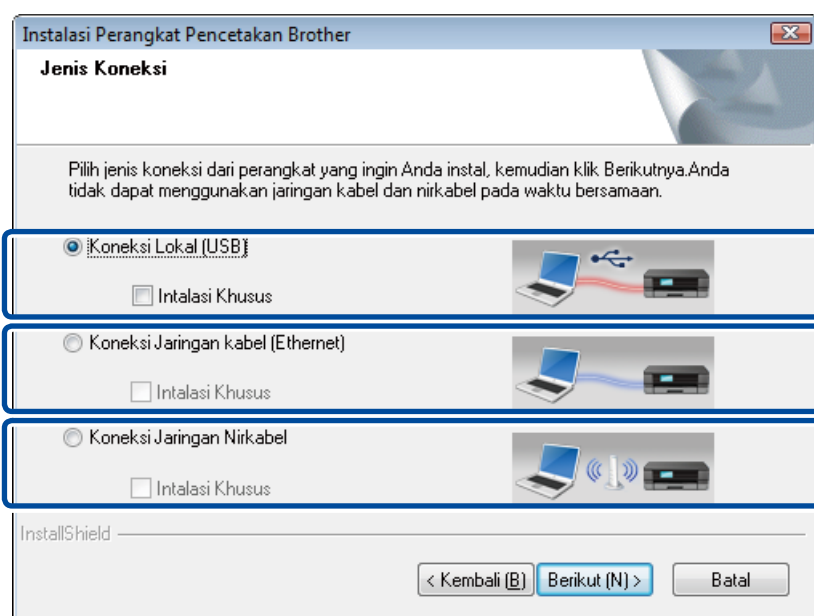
Instalasi Perangkat Pencetakan Brother

Jenis Koneksi

Pilih jenis koneksi dari perangkat yang ingin Anda instal, kemudian klik Berikutnya.Anda tidak dapat menggunakan jaringan kabel dan nirkabel pada waktu bersamaan.

Koneksi Lokal (USB)

Intalasi Khusus

Koneksi Jaringan kabel (Ethernet)

Intalasi Khusus

Koneksi Jaringan Nirkabel

Intalasi Khusus

InstallShield

< Kembali (B)

Berikut (N) >

Batal